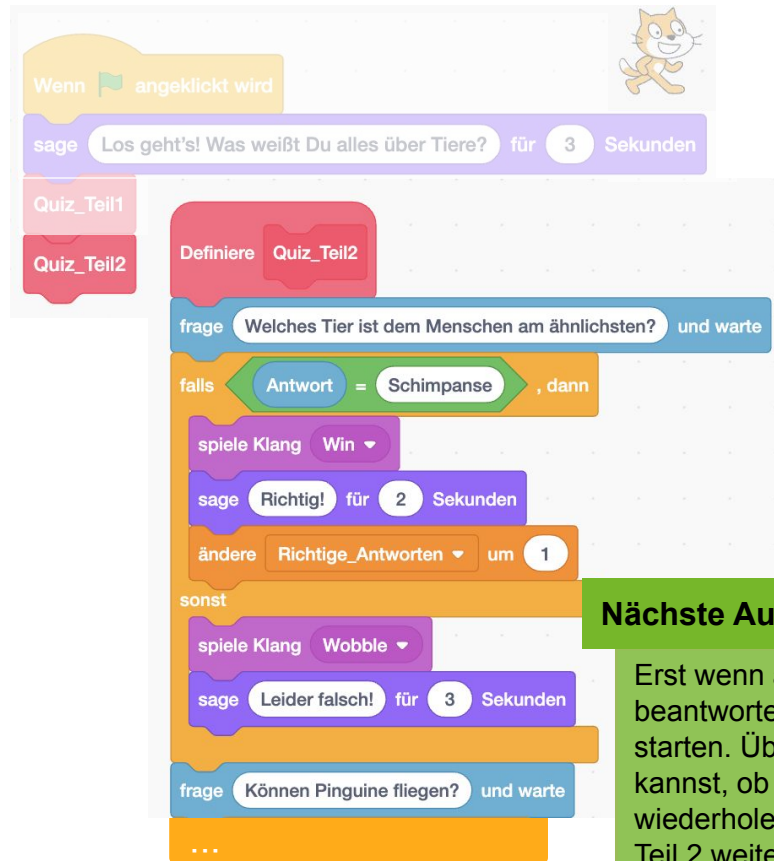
Wenn angeklickt wird

sage Los geht's! Was weißt Du alles über Tiere? für 3 Sekunden

Quiz_Teil1

Quiz_Teil2

Definiere Quiz_Teil2

frage Welches Tier ist dem Menschen am ähnlichsten? und warte

falls Antwort = Schimpanse , dann

spiele Klang Win

sage Richtig! für 2 Sekunden

ändere Richtige_Antworten um 1

sonst

spiele Klang Wobble

sage Leider falsch! für 3 Sekunden

frage Können Pinguine fliegen? und warte

...

Nächste Au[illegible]

Erst wenn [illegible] beantworte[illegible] starten. Üb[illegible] kannst, ob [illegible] wiederhole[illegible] Teil 2 weite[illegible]